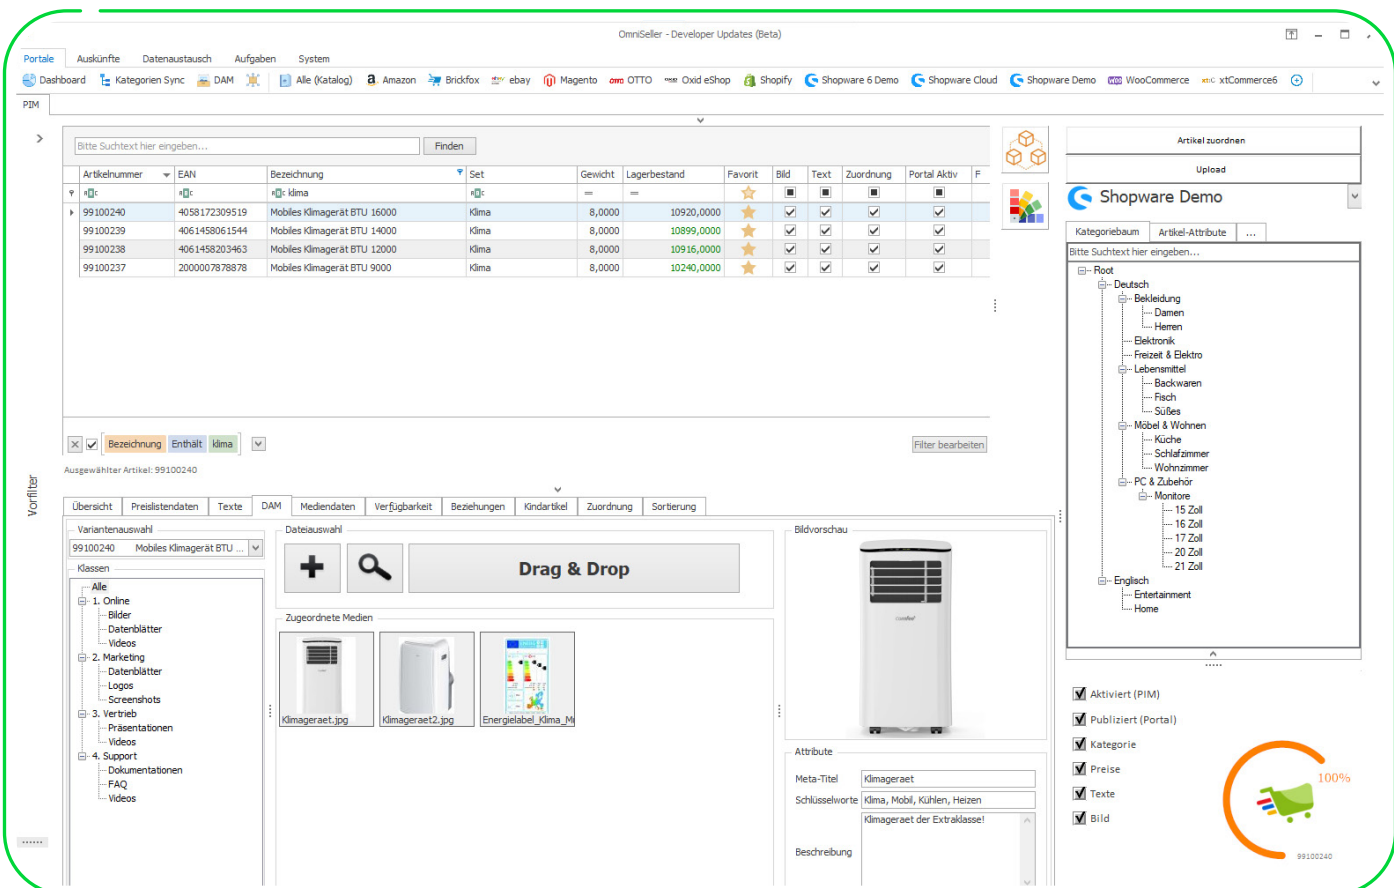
OmniSeller - Developer Updates (Beta)

Portale | Auskünfte | Datenaustausch | Aufgaben | System

Dashboard | Kategorien Sync | DAM | Alle (Katalog) | Amazon | Brickfox | ebay | Magento | OTTO | Oxid eShop | Shopify | Shopware 6 Demo | Shopware Cloud | Shopware Demo | WooCommerce | xtCommerce6

PIM

Bitte Suchtext hier eingeben... Finden

| Artikelnummer | EAN | Bezeichnung | Set | Gewicht | Lagerbestand | Favorit | Bild | Text | Zuordnung | Portal Aktiv | F |
|---|---|---|---|---|---|---|---|---|---|---|---|
| | | klima | | = | = | | | | | | |
| 99100240 | 4058172309519 | Mobiles Klimagerät BTU 16000 | Klima | 8,0000 | 10920,0000 | | | | | | |
| 99100239 | 4061458061544 | Mobiles Klimagerät BTU 14000 | Klima | 8,0000 | 10899,0000 | | | | | | |
| 99100238 | 4061458203463 | Mobiles Klimagerät BTU 12000 | Klima | 8,0000 | 10916,0000 | | | | | | |
| 99100237 | 2000007878878 | Mobiles Klimagerät BTU 9000 | Klima | 8,0000 | 10240,0000 | | | | | | |

Bezeichnung Enthält klima
Filter bearbeiten

Ausgewählter Artikel: 99100240

Vorfilter

Übersicht | Preislistendaten | Texte | DAM | Mediendaten | Verfügbarkeit | Beziehungen | Kindartikel | Zuordnung | Sortierung

Variantenauswahl
99100240 Mobiles Klimagerät BTU ...
Klassen
Alle
1. Online
Bilder
Datenblätter
Videos
2. Marketing
Datenblätter
Logos
Screenshots
3. Vertrieb
Präsentationen
Videos
4. Support
Dokumentationen
FAQ
Videos

Dateiauswahl
Drag & Drop
Zugeordnete Medien
Klimageraet.jpg
Klimageraet2.jpg
Energielabel_Klima_M

Bildvorschau
comfee
Attribute
Meta-Titel Klimageraet
Schlüsselworte Klima, Mobil, Kühlen, Heizen
Beschreibung Klimageraet der Extraklasse!

Artikel zuordnen
Upload
Shopware Demo
Kategoriebaum | Artikel-Attribute | ...
Bitte Suchtext hier eingeben...
Root
Deutsch
Bekleidung
Damen
Herren
Elektronik
Freizeit & Elektro
Lebensmittel
Backwaren
Fisch
Süßes
Möbel & Wohnen
Küche
Schlafzimmer
Wohnzimmer
PC & Zubehör
Monitore
15 Zoll
16 Zoll
17 Zoll
20 Zoll
21 Zoll
Englisch
Entertainment
Home

Aktiviert (PIM)
Publiziert (Portal)
Kategorie
Preise
Texte
Bild

100%
99100240